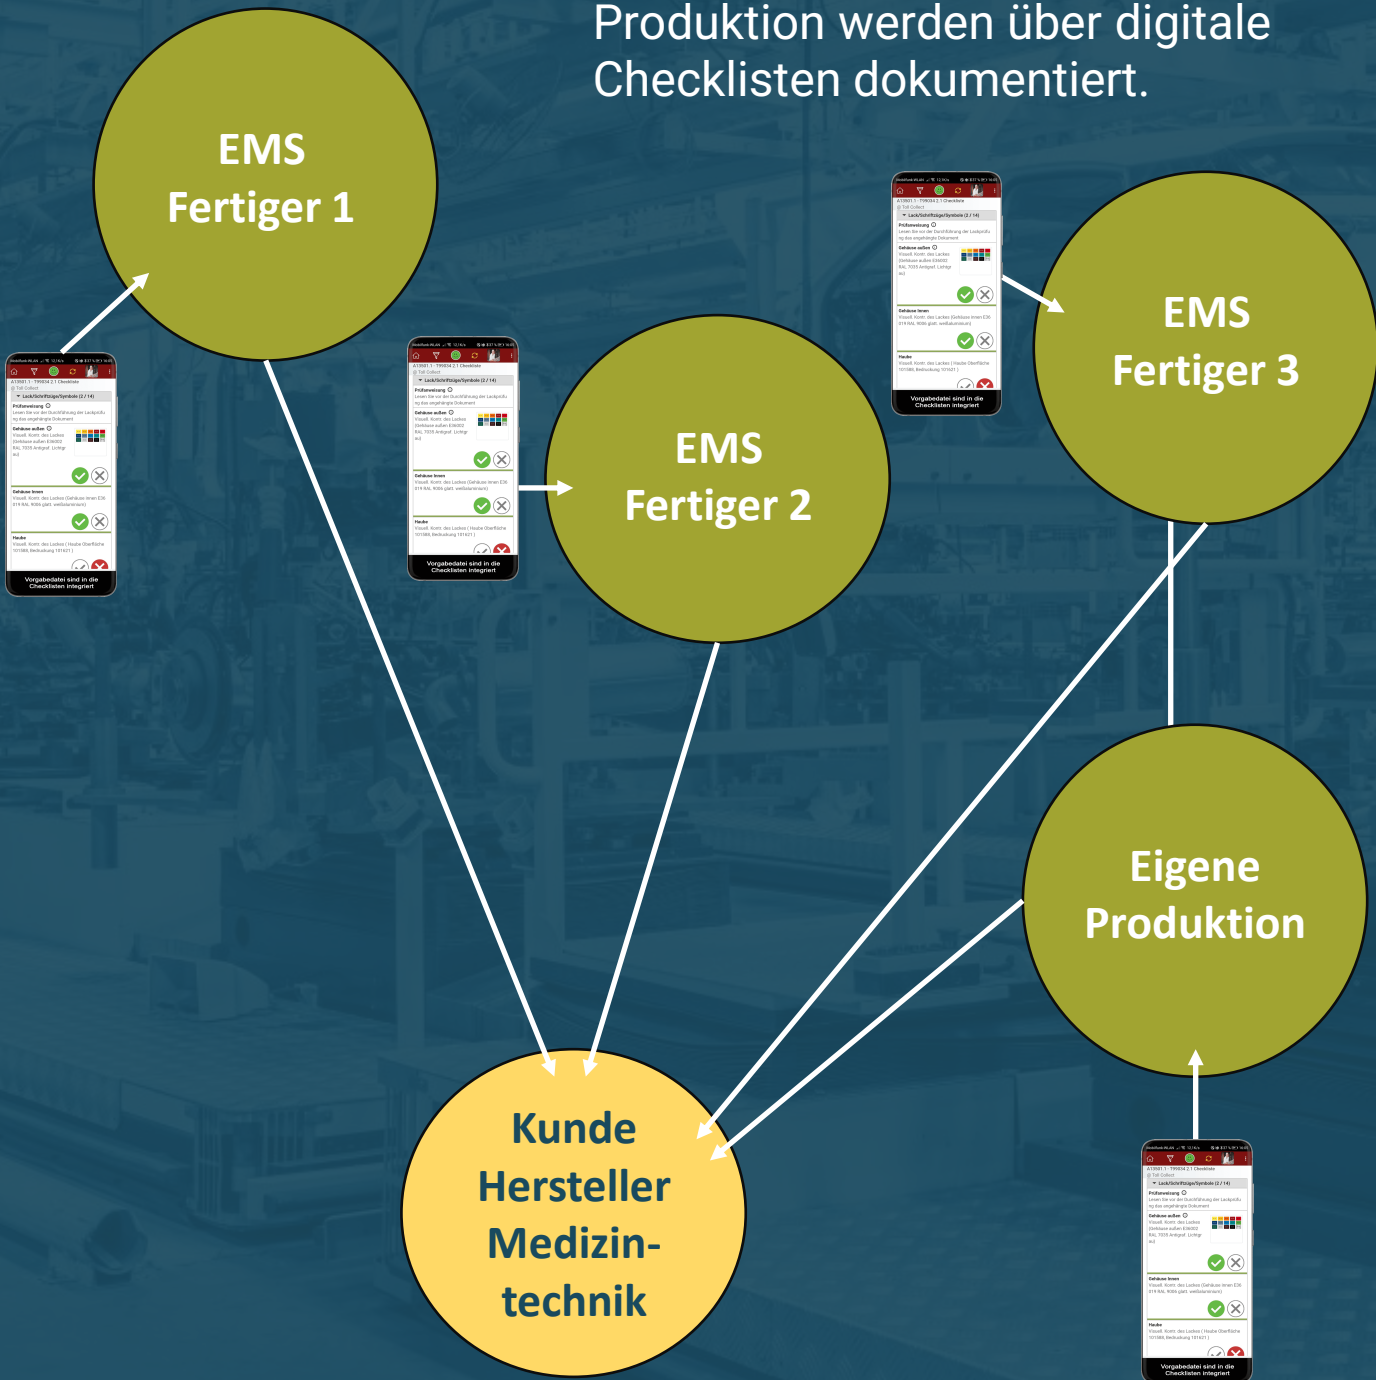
Produktion werden über digitale Checklisten dokumentiert.

EMS Fertiger 1

Vorgabedatei sind in die Checklisten integriert

Vorgabedatei sind in die Checklisten integriert

EMS Fertiger 2

Vorgabedatei sind in die Checklisten integriert

EMS Fertiger 3

Eigene Produktion

Kunde Hersteller Medizintechnik

Vorgabedatei sind in die Checklisten integriert